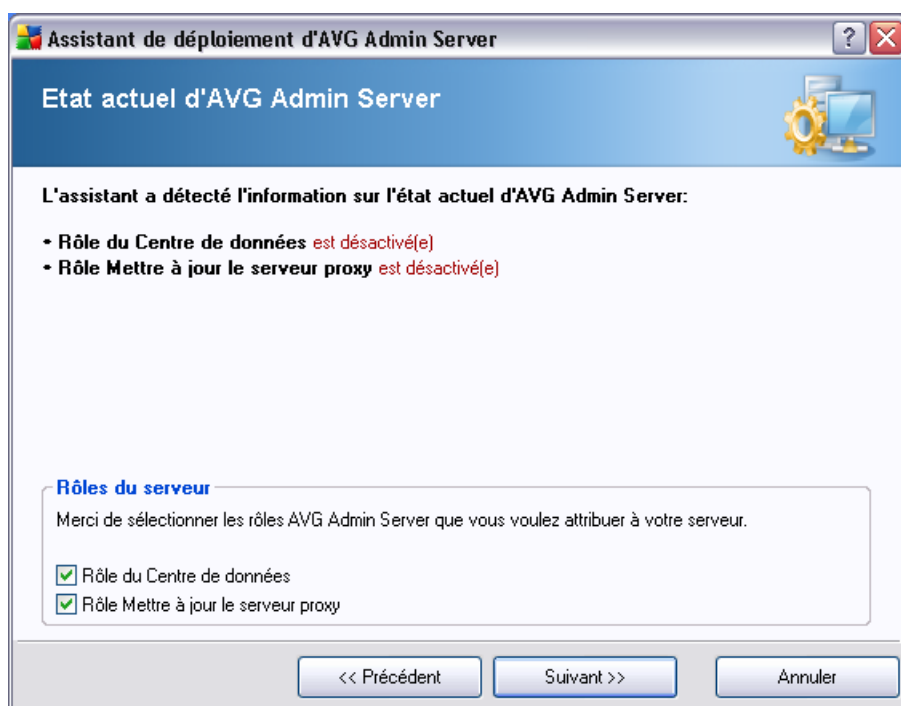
Assistant de déploiement d'AVG Admin Server

Etat actuel d'AVG Admin Server

L'assistant a détecté l'information sur l'état actuel d'AVG Admin Server:

• Rôle du Centre de données est désactivé(e)
• Rôle Mettre à jour le serveur proxy est désactivé(e)

Rôles du serveur

Merci de sélectionner les rôles AVG Admin Server que vous voulez attribuer à votre serveur.

Rôle du Centre de données
Rôle Mettre à jour le serveur proxy

<< Précédent
Suivant >>
Annuler